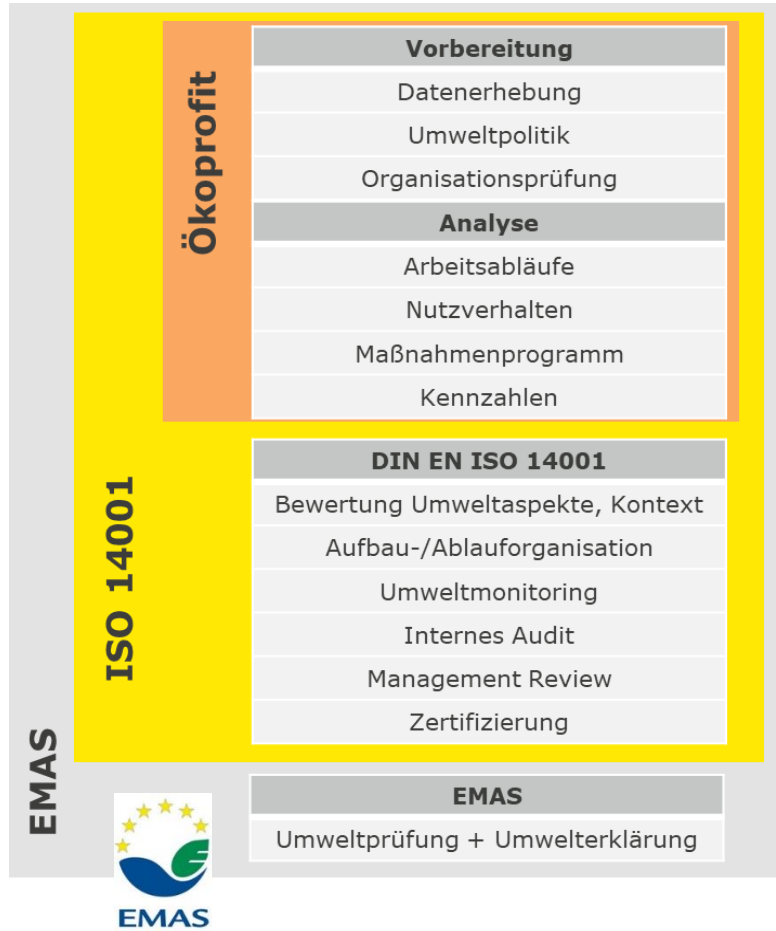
Ökoprofit

Vorbereitung

Datenerhebung

Umweltpolitik

Organisationsprüfung

Analyse

Arbeitsabläufe

Nutzverhalten

Maßnahmenprogramm

Kennzahlen

ISO 14001

DIN EN ISO 14001

Bewertung Umweltaspekte, Kontext

Aufbau-/Ablauforganisation

Umweltmonitoring

Internes Audit

Management Review

Zertifizierung

EMAS

EMAS

Umweltprüfung + Umwelterklärung

EMAS